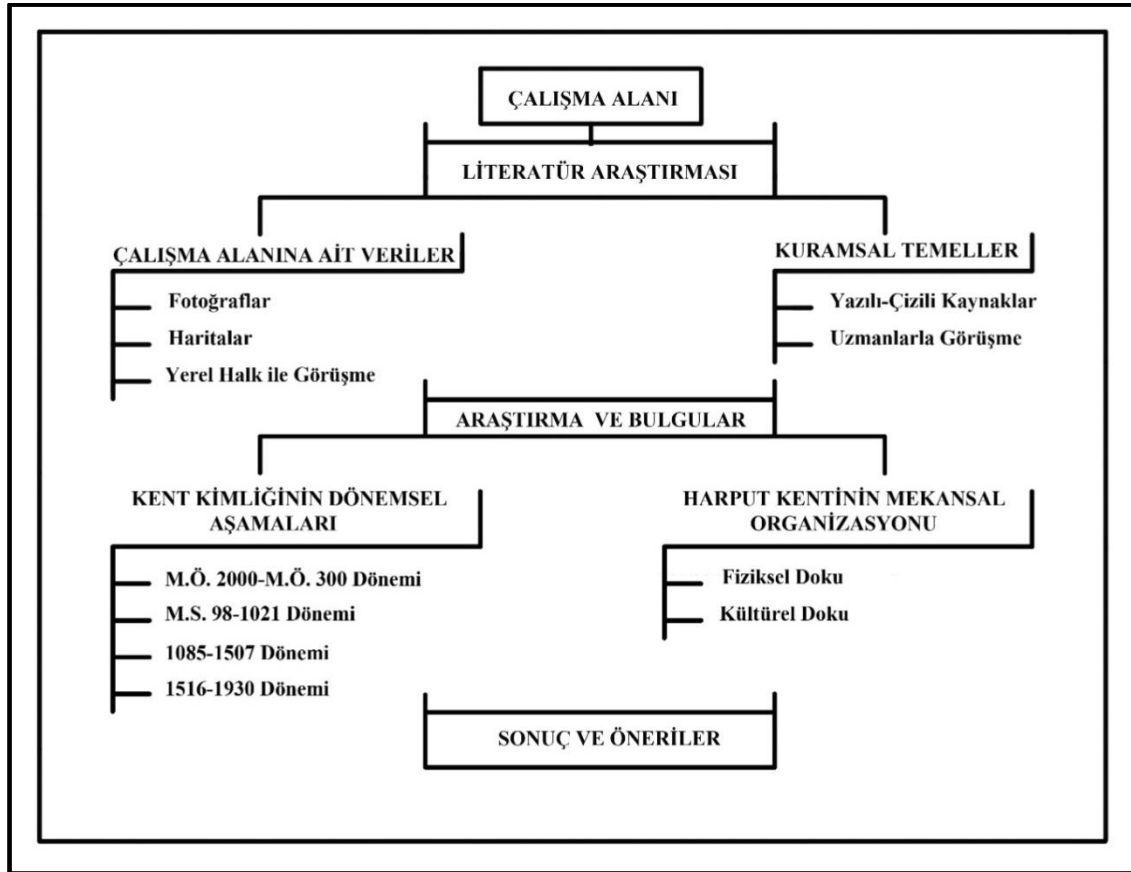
ÇALIŞMA ALANI

LİTERATÜR ARAŞTIRMASI

ÇALIŞMA ALANINA AİT VERİLER

Fotoğraflar

Haritalar

Yerel Halk ile Görüşme

KURAMSAL TEMELLER

Yazılı-Çizili Kaynaklar

Uzmanlarla Görüşme

ARAŞTIRMA VE BULGULAR

KENT KİMLİĞİNİN DÖNEMSEL AŞAMALARI

M.Ö. 2000-M.Ö. 300 Dönemi

M.S. 98-1021 Dönemi

1085-1507 Dönemi

1516-1930 Dönemi

HARPUT KENTİNİN MEKANSAL ORGANİZASYONU

Fiziksel Doku

Kültürel Doku

SONUÇ VE ÖNERİLER